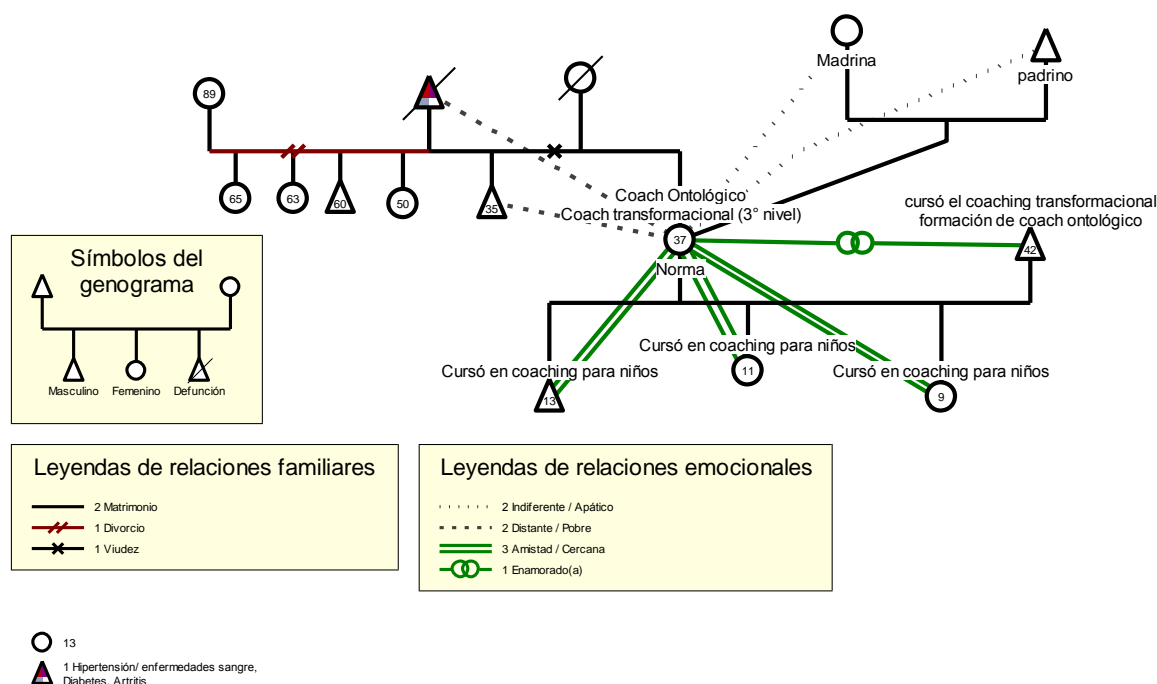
Madrina
padrino
89
65
63
60
50
35
Coach Ontológico
Coach transformacional (3° nivel)
cursó el coaching transformacional
formación de coach ontológico
37
Norma
42
Cursó en coaching para niños
Cursó en coaching para niños
Cursó en coaching para niños
13
11
9

Símbolos del genograma
Masculino
Femenino
Defunción

Leyendas de relaciones familiares
2 Matrimonio
1 Divorcio
1 Viudez

Leyendas de relaciones emocionales
2 Indiferente / Apático
2 Distante / Pobre
3 Amistad / Cercana
1 Enamorado(a)

13
1 Hipertensión/ enfermedades sangre, Diabetes, Artritis